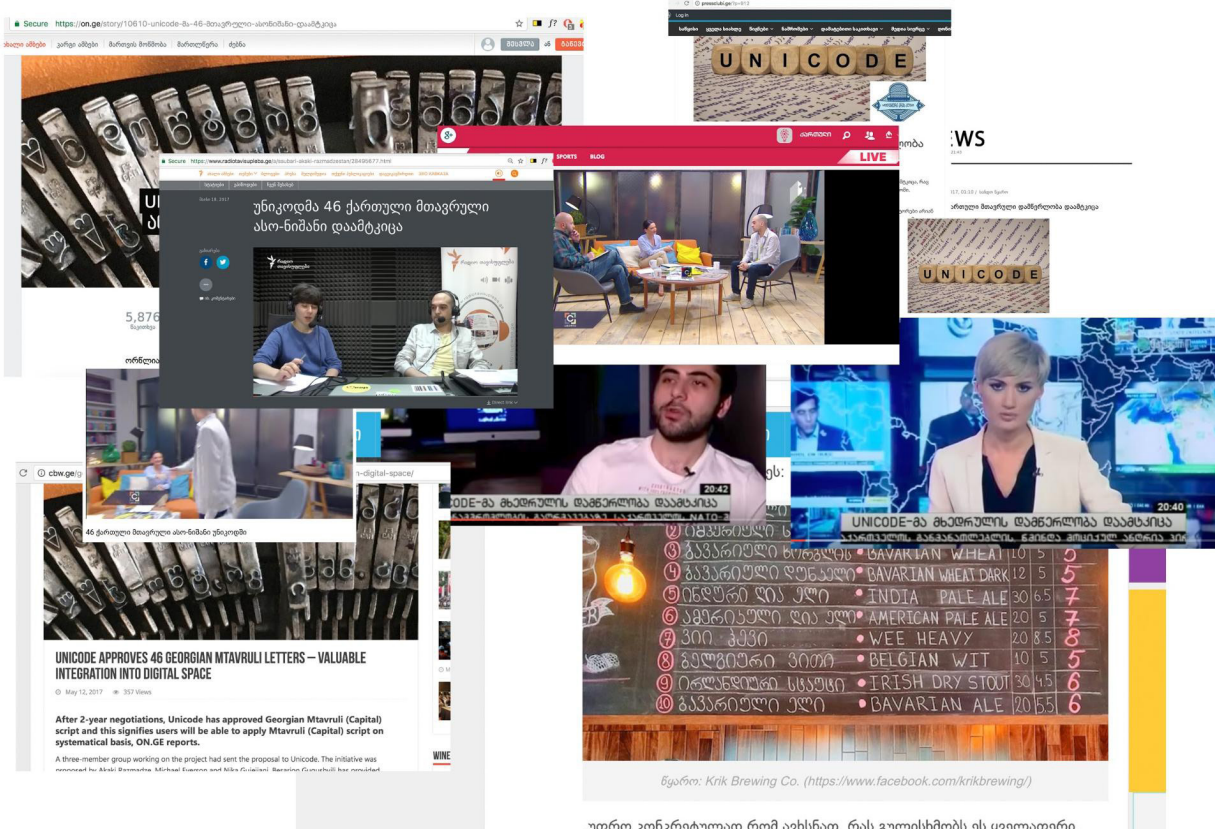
Secure https://on.ge/story/10610-unicode-მა-46-მთავრული-ასონიშანი-დაამტკიცა

UNICODE

EWS

Secure https://www.radiotavisupleba.ge/a/saubari-akaki-razmadzestan/28495677.html

უნიკოდმა 46 ქართული მთავრული ასო-ნიშანი დაამტკიცა

SPORTS BLOG

LIVE

UNICODE

5,876

46 ქართული მთავრული ასო-ნიშანი უნიკოდში

cbw.ge

n-digital-space/

20:42

CODE-მა მხედრულის დამწერლობა დაამტკიცა

20:40

UNICODE-მა მხედრულის დამწერლობა დაამტკიცა

UNICODE APPROVES 46 GEORGIAN MTAVRULI LETTERS – VALUABLE INTEGRATION INTO DIGITAL SPACE

May 12, 2017 357 Views

After 2-year negotiations, Unicode has approved Georgian Mtavruli (Capital) script and this signifies users will be able to apply Mtavruli (Capital) script on systematical basis, ON.GE reports.

A three-member group working on the project had sent the proposal to Unicode. The initiative was proposed by Akaki Razmadze, Michael Everson and Nika Gujejiani. Besarion Gugushvili has provided

WINE

| | | | | |
|---|---|---|---|---|
| ③ ბავარიული ხორბლის | BAVARIAN WHEAT | 10 | 5 | 5 |
| ④ ბავარიული დუნკელი | BAVARIAN WHEAT DARK | 12 | 5 | 5 |
| ⑤ ინდური ღია ელი | INDIA PALE ALE | 30 | 6.5 | 7 |
| ⑥ ამერიკული ღია ელი | AMERICAN PALE ALE | 20 | 5 | 7 |
| ⑦ ვიი. ჰევი | WEE HEAVY | 20 | 8.5 | 8 |
| ⑧ ბელგიური ვითი | BELGIAN WIT | 10 | 5 | 5 |
| ⑨ ირლანდიური სტაუტი | IRISH DRY STOUT | 30 | 4.5 | 6 |
| ⑩ ბავარიული ელი | BAVARIAN ALE | 20 | 5.5 | 6 |

წყარო: Krik Brewing Co. (https://www.facebook.com/krikbrewing/)